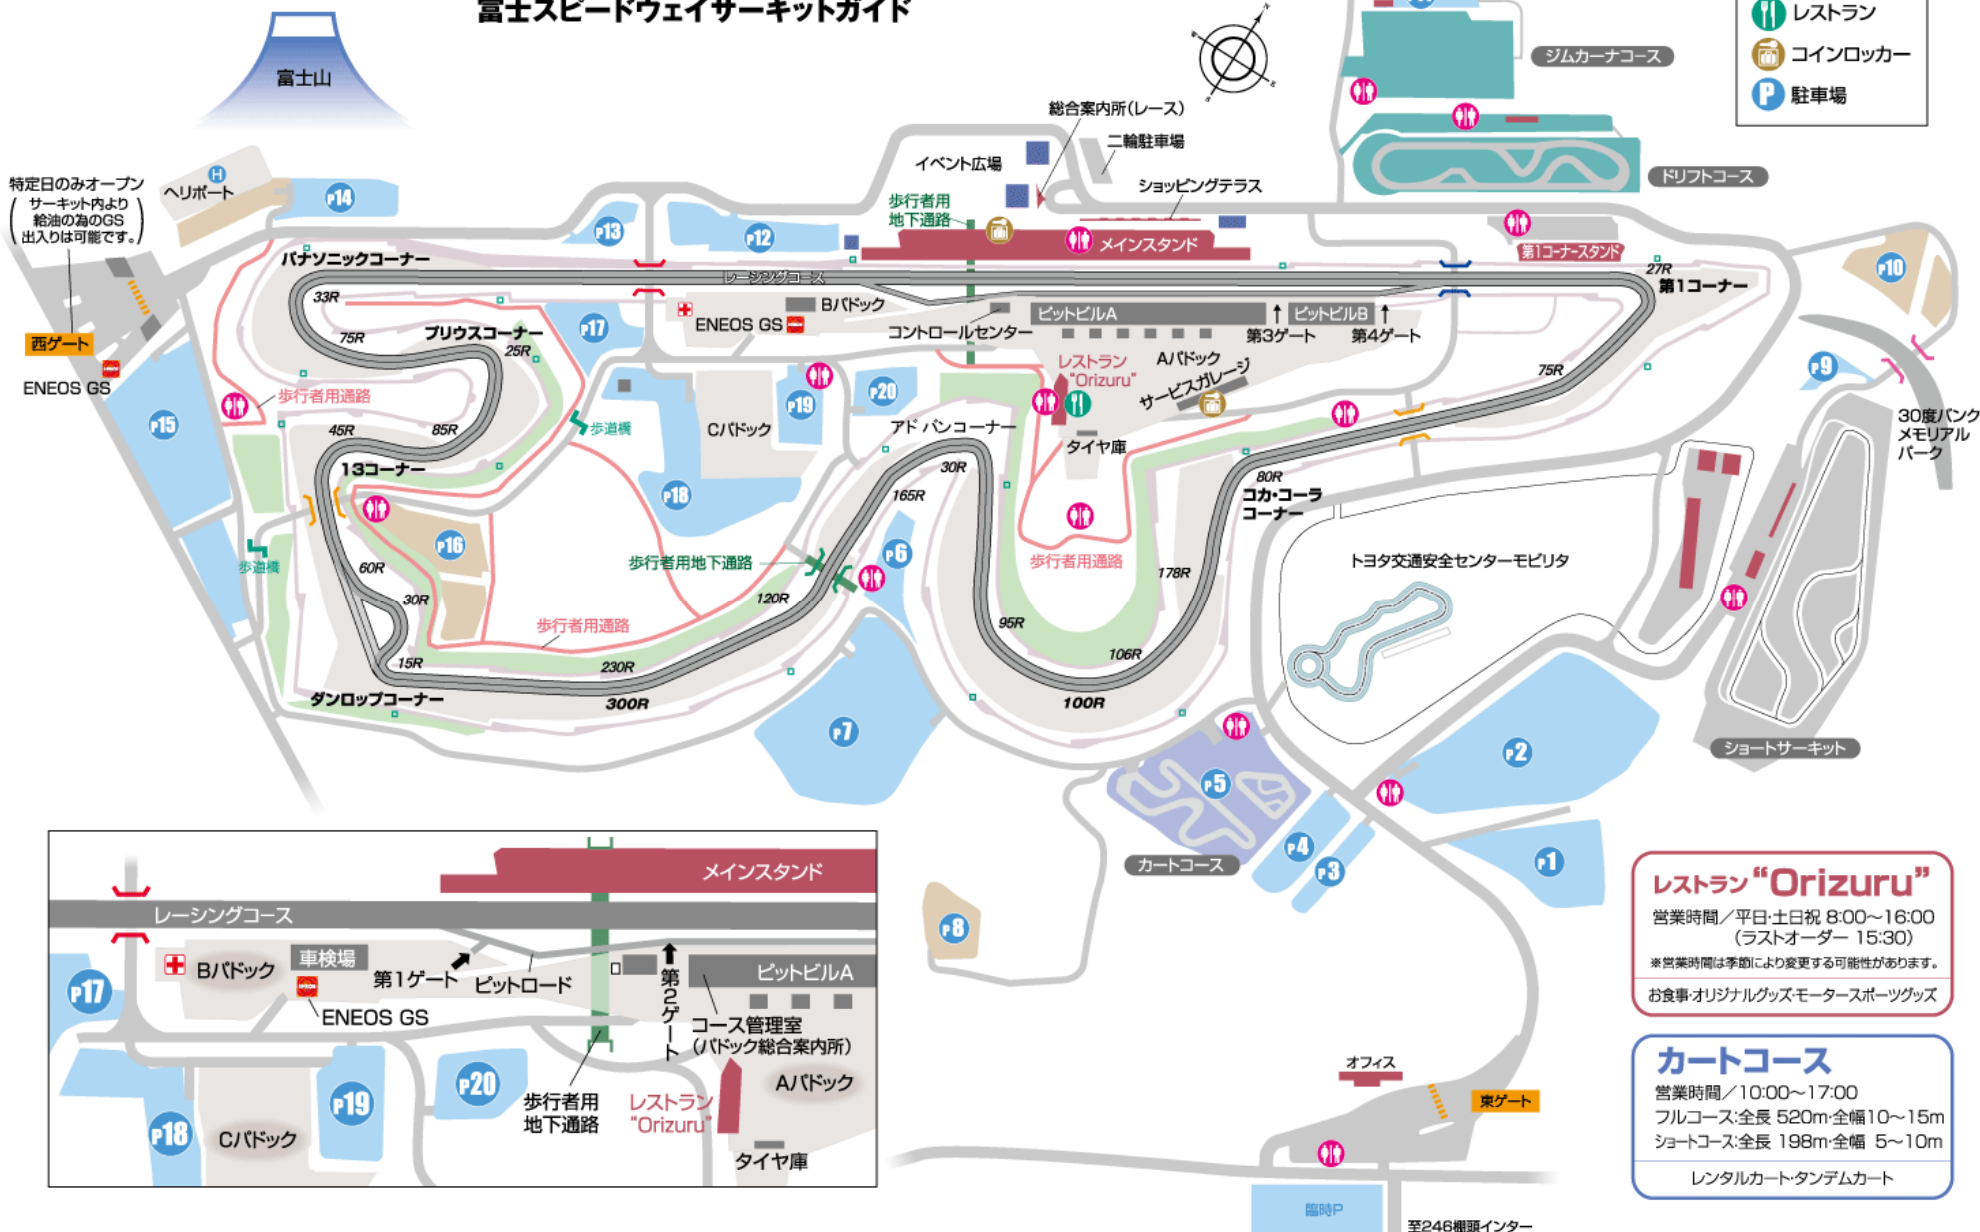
富士スピードウェイサーキットガイド

レストラン
コインロッカー
駐車場

富士山

ジムカーナコース
ドリフトコース
総合案内所(レース)
二輪駐車場
イベント広場
ショッピングテラス
歩行者用地下通路
メインスタンド
第1コーナースタンド

特定日のみオープン
(サーキット内より給油の為のGS出入りは可能です。)
ヘリポート
P14
P13
P12
P10
パナソニックコーナー
レーシングコース
27R
第1コーナー
33R
Bパドック
ENEOS GS
ピットビルA
ピットビルB
コントロールセンター
第3ゲート
第4ゲート
西ゲート
ENEOS GS
75R
プリウスコーナー
25R
P17
レストラン "Orizuru"
Aパドック
サービスガレージ
75R
P9
歩行者用通路
P20
P19
30度バンク メモリアルパーク
P15
歩道橋
Cパドック
アドバンコーナー
タイヤ庫
45R
85R
13コーナー
30R
165R
80R
コカ・コーラコーナー
P18
P16
P6
歩行者用地下通路
歩行者用通路
トヨタ交通安全センターモビリタ
歩道橋
60R
178R
30R
120R
95R
歩行者用通路
15R
230R
106R
ダンロップコーナー
300R
100R
P7
P2
ショートサーキット
P5
P4
P3
P1
カートコース
P8

メインスタンド
レーシングコース
Bパドック
車検場
第1ゲート
ピットロード
第2ゲート
ピットビルA
P17
ENEOS GS
コース管理室
(パドック総合案内所)
P20
P19
歩行者用地下通路
レストラン "Orizuru"
Aパドック
P18
Cパドック
タイヤ庫

オフィス
東ゲート
臨時P
至246御殿場インター

レストラン"Orizuru"
営業時間/平日・土日祝 8:00~16:00
(ラストオーダー 15:30)
※営業時間は季節により変更する可能性があります。
お食事・オリジナルグッズ・モータースポーツグッズ

カートコース
営業時間/10:00~17:00
フルコース:全長 520m・全幅10~15m
ショートコース:全長 198m・全幅 5~10m
レンタルカート・タンデムカート